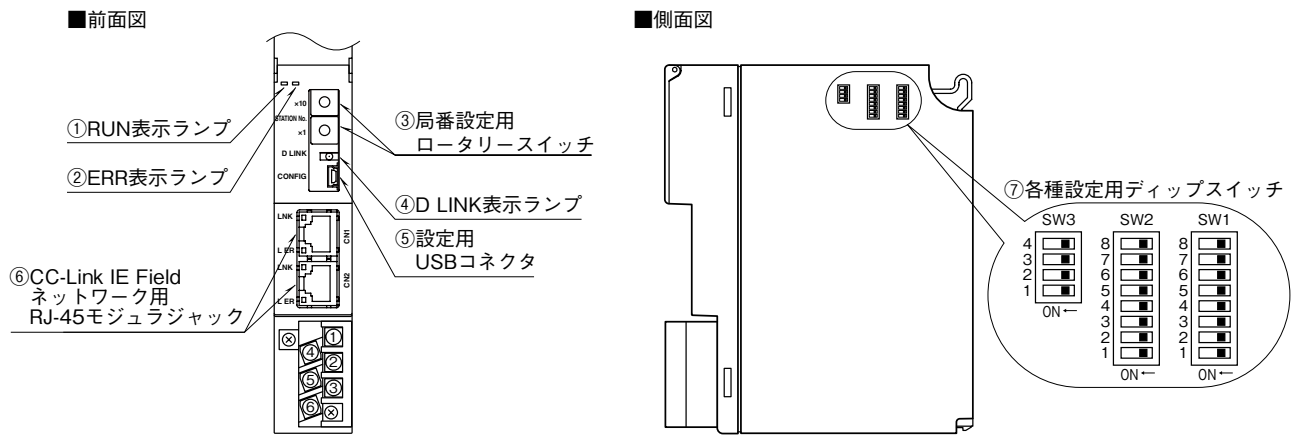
■前面図

×10
STATION No.
×1
D LINK
CONFIG
LNK
L ER
CN1
LNK
L ER
CN2

①RUN表示ランプ
②ERR表示ランプ
③局番設定用
ロータリースイッチ
④D LINK表示ランプ
⑤設定用
USBコネクタ
⑥CC-Link IE Field
ネットワーク用
RJ-45モジュラジャック

①
④ ②
⑤ ③
⑥

■側面図

⑦各種設定用ディップスイッチ

SW3
4
3
2
1
ON←

SW2
8
7
6
5
4
3
2
1
ON←

SW1
8
7
6
5
4
3
2
1
ON←